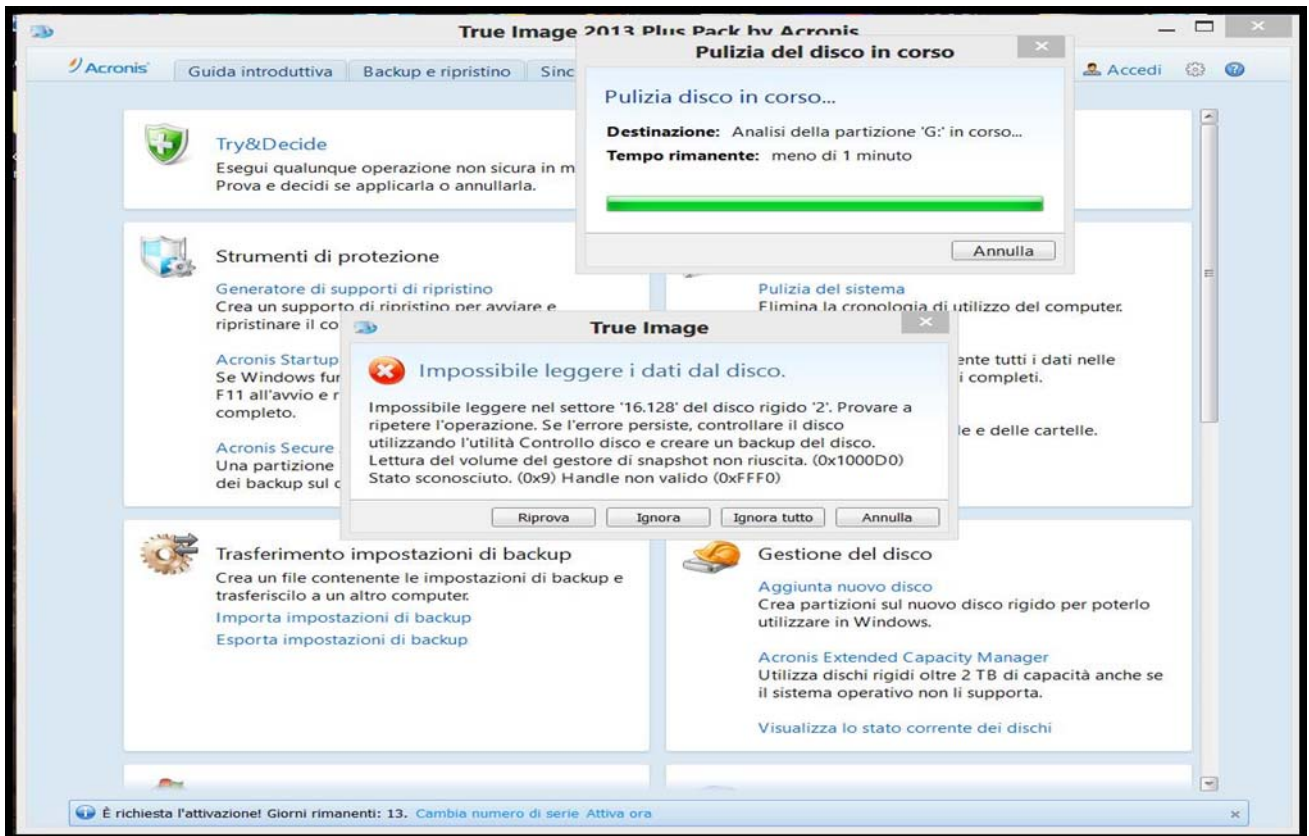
True Image 2013 Plus Pack by Acronis

Acronis | Guida introduttiva | Backup e ripristino | Sinc

Accedi

Pulizia del disco in corso

Pulizia disco in corso...

Destinazione: Analisi della partizione 'G:' in corso...

Tempo rimanente: meno di 1 minuto

Annulla

Try&Decide
Esegui qualunque operazione non sicura in m
Prova e decidi se applicarla o annullarla.

Strumenti di protezione

Generatore di supporti di ripristino
Crea un supporto di ripristino per avviare e ripristinare il co

Acronis Startup
Se Windows fu
F11 all'avvio e r
completo.

Acronis Secure
Una partizione
dei backup sul c

Pulizia del sistema
Elimina la cronologia di utilizzo del computer.

ente tutti i dati nelle
i completi.

le e delle cartelle.

True Image

Impossibile leggere i dati dal disco.

Impossibile leggere nel settore '16.128' del disco rigido '2'. Provare a ripetere l'operazione. Se l'errore persiste, controllare il disco utilizzando l'utilità Controllo disco e creare un backup del disco.
Lettura del volume del gestore di snapshot non riuscita. (0x1000D0)
Stato sconosciuto. (0x9) Handle non valido (0xFFF0)

Riprova | Ignora | Ignora tutto | Annulla

Trasferimento impostazioni di backup
Crea un file contenente le impostazioni di backup e trasferiscilo a un altro computer.
Importa impostazioni di backup
Esporta impostazioni di backup

Gestione del disco
Aggiunta nuovo disco
Crea partizioni sul nuovo disco rigido per poterlo utilizzare in Windows.

Acronis Extended Capacity Manager
Utilizza dischi rigidi oltre 2 TB di capacità anche se il sistema operativo non li supporta.

Visualizza lo stato corrente dei dischi

È richiesta l'attivazione! Giorni rimanenti: 13. Cambia numero di serie Attiva ora